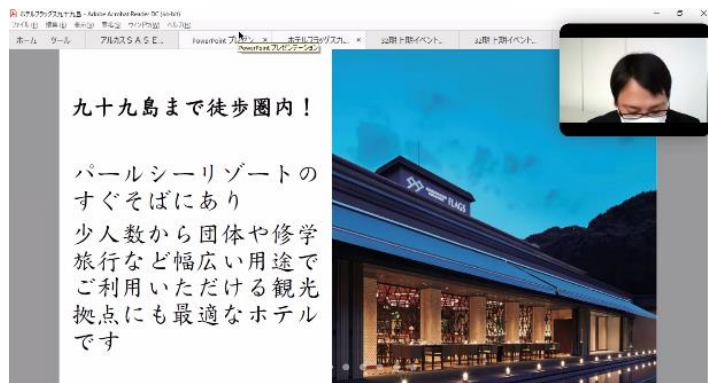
ホテルフラッグス九十九島 - Adobe Acrobat Reader DC (64-bit)
ファイル(F) 編集(E) 表示(V) 署名(S) ウィンドウ(W) ヘルプ(H)
ホーム ツール アルカスＳＡＳＥ... PowerPoint プレゼン... × ホテルフラッグス九... × 25期下期イベント... 25期下期イベント...
PowerPoint プレゼンテーション

九十九島まで徒歩圏内！

パールシーリゾートのすぐそばにあり
少人数から団体や修学旅行など幅広い用途でご利用いただける観光拠点にも最適なホテルです

99 FLAGS